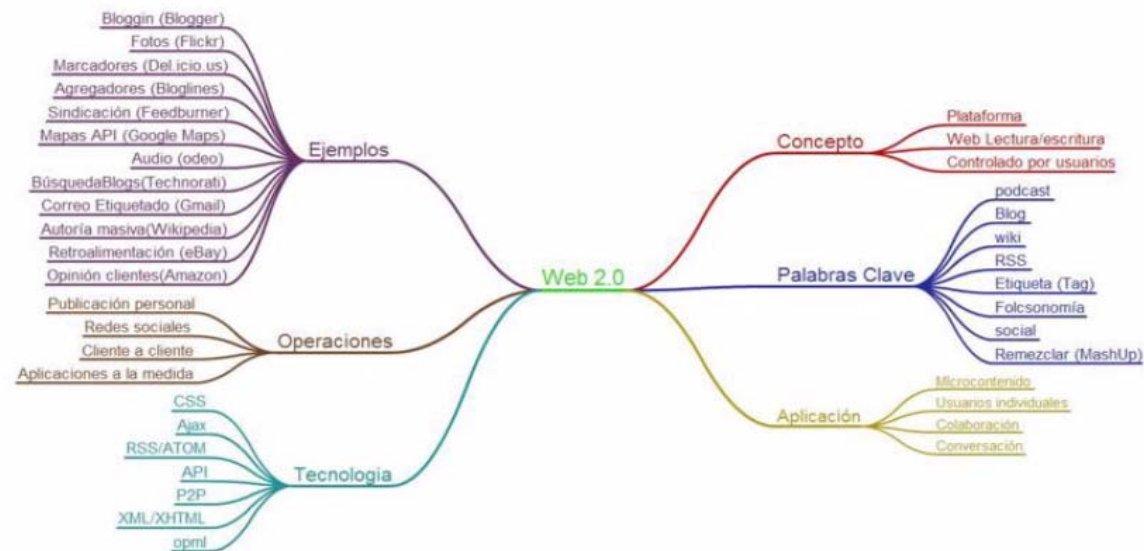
Web 2.0

Ejemplos
Bloggin (Blogger)
Fotos (Flickr)
Marcadores (Del.icio.us)
Agregadores (Bloglines)
Sindicación (Feedburner)
Mapas API (Google Maps)
Audio (odeo)
BúsquedaBlogs(Technorati)
Correo Etiquetado (Gmail)
Autoría masiva(Wikipedia)
Retroalimentación (eBay)
Opinión clientes(Amazon)

Operaciones
Publicación personal
Redes sociales
Cliente a cliente
Aplicaciones a la medida

Tecnologia
CSS
Ajax
RSS/ATOM
API
P2P
XML/XHTML
opml

Concepto
Plataforma
Web Lectura/escritura
Controlado por usuarios

Palabras Clave
podcast
Blog
wiki
RSS
Etiqueta (Tag)
Folcsonomía
social
Remezclar (MashUp)

Aplicación
Microcontenido
Usuarios individuales
Colaboración
Conversación